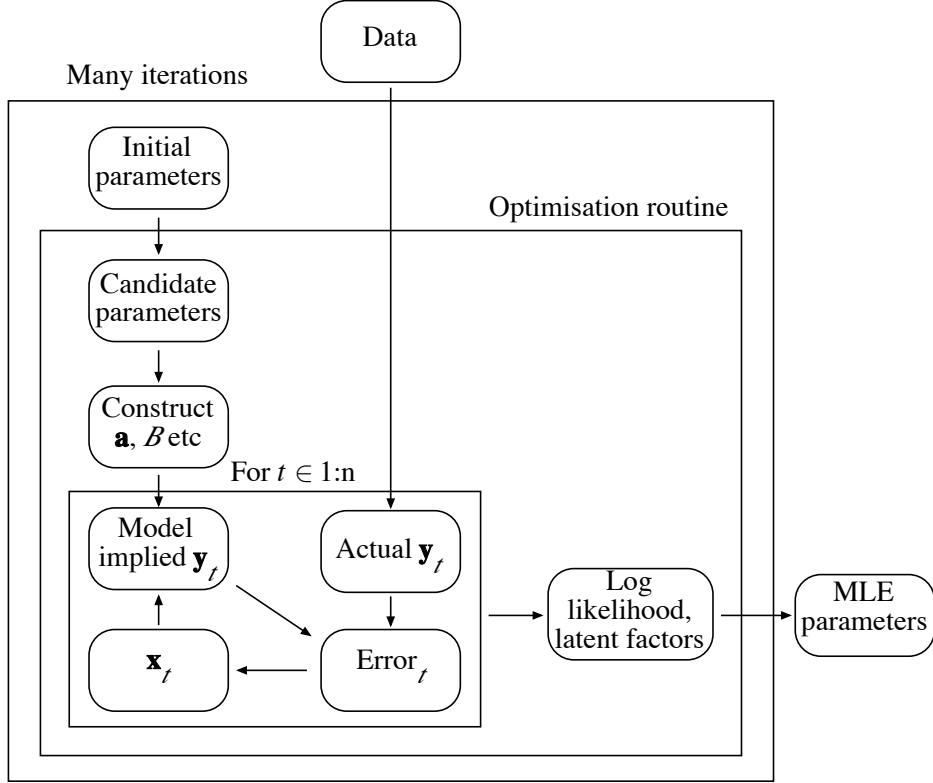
Data

Many iterations

Initial parameters

Optimisation routine

Candidate parameters

Construct $\mathbf{a}$, $B$ etc

For $t \in 1$:n

Model implied $\mathbf{y}_t$

Actual $\mathbf{y}_t$

Log likelihood, latent factors

MLE parameters

$\mathbf{x}_t$

Error$_t$